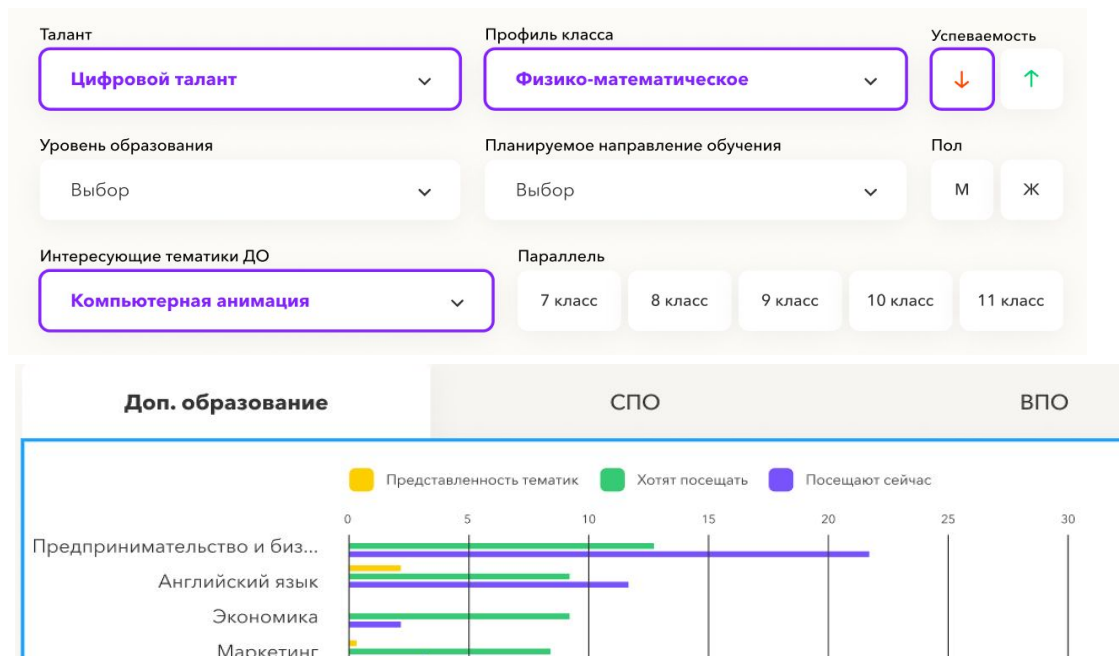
Талант
Цифровой талант

Профиль класса
Физико-математическое

Успеваемость
↓ ↑

Уровень образования
Выбор

Планируемое направление обучения
Выбор

Пол
М Ж

Интересующие тематики ДО
Компьютерная анимация

Параллель
7 класс 8 класс 9 класс 10 класс 11 класс

Доп. образование СПО ВПО

Представленность тематик Хотят посещать Посещают сейчас

0 5 10 15 20 25 30

Предпринимательство и биз...
Английский язык
Экономика
Маркетинг